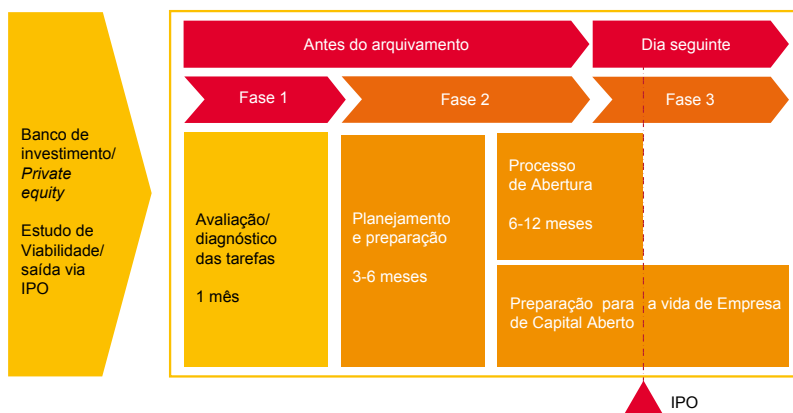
Banco de investimento/ *Private equity*

Estudo de Viabilidade/ saída via IPO

Antes do arquivamento

Dia seguinte

Fase 1

Fase 2

Fase 3

Avaliação/ diagnóstico das tarefas

1 mês

Planejamento e preparação

3-6 meses

Processo de Abertura

6-12 meses

Preparação para de Capital Aberto

a vida de Empresa

IPO